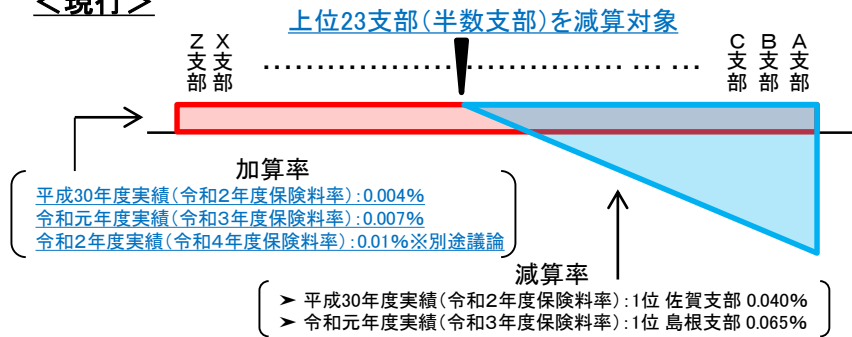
＜現行＞

上位23支部（半数支部）を減算対象

Z支部 X支部 ………………… … … C支部 B支部 A支部

加算率
平成30年度実績（令和2年度保険料率）：0.004%
令和元年度実績（令和3年度保険料率）：0.007%
令和2年度実績（令和4年度保険料率）：0.01%※別途議論

減算率
➤ 平成30年度実績（令和2年度保険料率）：1位 佐賀支部 0.040%
➤ 令和元年度実績（令和3年度保険料率）：1位 島根支部 0.065%